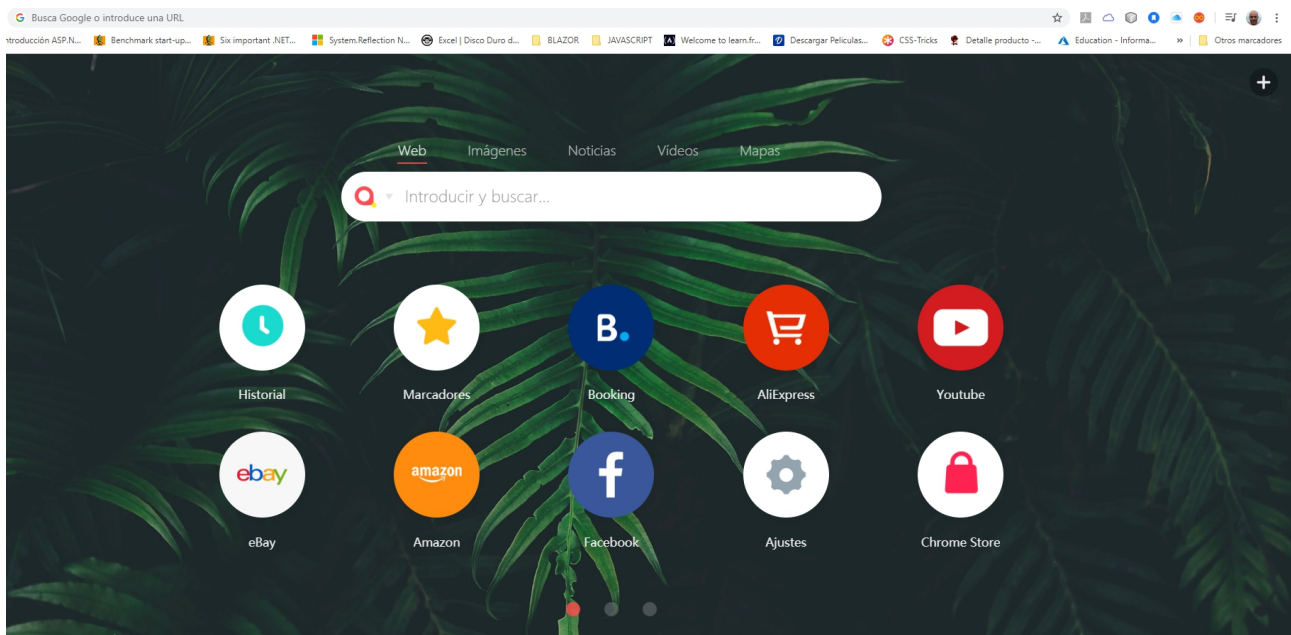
Busca Google o introduce una URL

ntroducción ASP.N... Benchmark start-up... Six important .NET... System.Reflection N... Excel | Disco Duro d... BLAZOR JAVASCRIPT Welcome to learn.fr... Descargar Peliculas... CSS-Tricks Detalle producto -... Education - Informa... » Otros marcadores

Web Imágenes Noticias Vídeos Mapas

Introducir y buscar...

Historial Marcadores Booking AliExpress Youtube

ebay amazon

eBay Amazon Facebook Ajustes Chrome Store